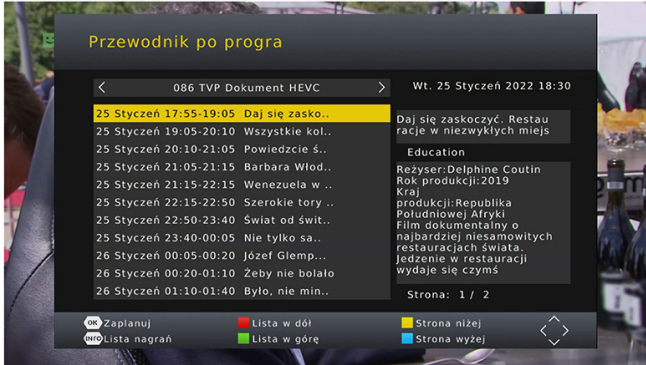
Przewodnik po progra

086 TVP Dokument HEVC

Wt. 25 Styczeń 2022 18:30

25 Styczeń 17:55-19:05 Daj się zasko..
25 Styczeń 19:05-20:10 Wszystkie kol..
25 Styczeń 20:10-21:05 Powiedzcie ś..
25 Styczeń 21:05-21:15 Barbara Włod..
25 Styczeń 21:15-22:15 Wenezuela w ..
25 Styczeń 22:15-22:50 Szerokie tory ..
25 Styczeń 22:50-23:40 Świat od świt..
25 Styczeń 23:40-00:05 Nie tylko sa..
26 Styczeń 00:05-00:20 Józef Glemp..
26 Styczeń 00:20-01:10 Żeby nie bolało
26 Styczeń 01:10-01:40 Było, nie min..

Daj się zaskoczyć. Restauracje w niezwykłych miejs

Education

Reżyser:Delphine Coutin
Rok produkcji:2019
Kraj produkcji:Republika Południowej Afryki
Film dokumentalny o najbardziej niesamowitych restauracjach świata. Jedzenie w restauracji wydaje się czymś

Strona: 1 / 2

OK Zaplanuj
INFO Lista nagrań
Lista w dół
Lista w górę
Strona niżej
Strona wyżej